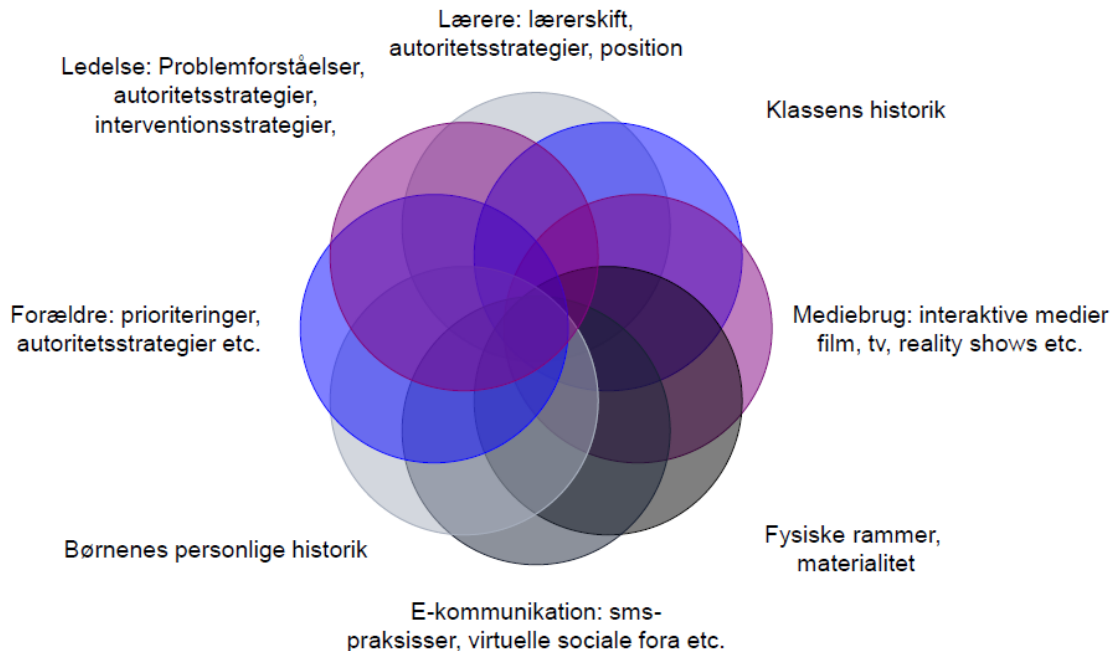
Lærere: lærerskift, autoritetsstrategier, position

Ledelse: Problemforståelser, autoritetsstrategier, interventionsstrategier,

Klassens historik

Forældre: prioriteringer, autoritetsstrategier etc.

Mediebrug: interaktive medier film, tv, reality shows etc.

Børnenes personlige historik

Fysiske rammer, materialitet

E-kommunikation: sms-praksisser, virtuelle sociale fora etc.